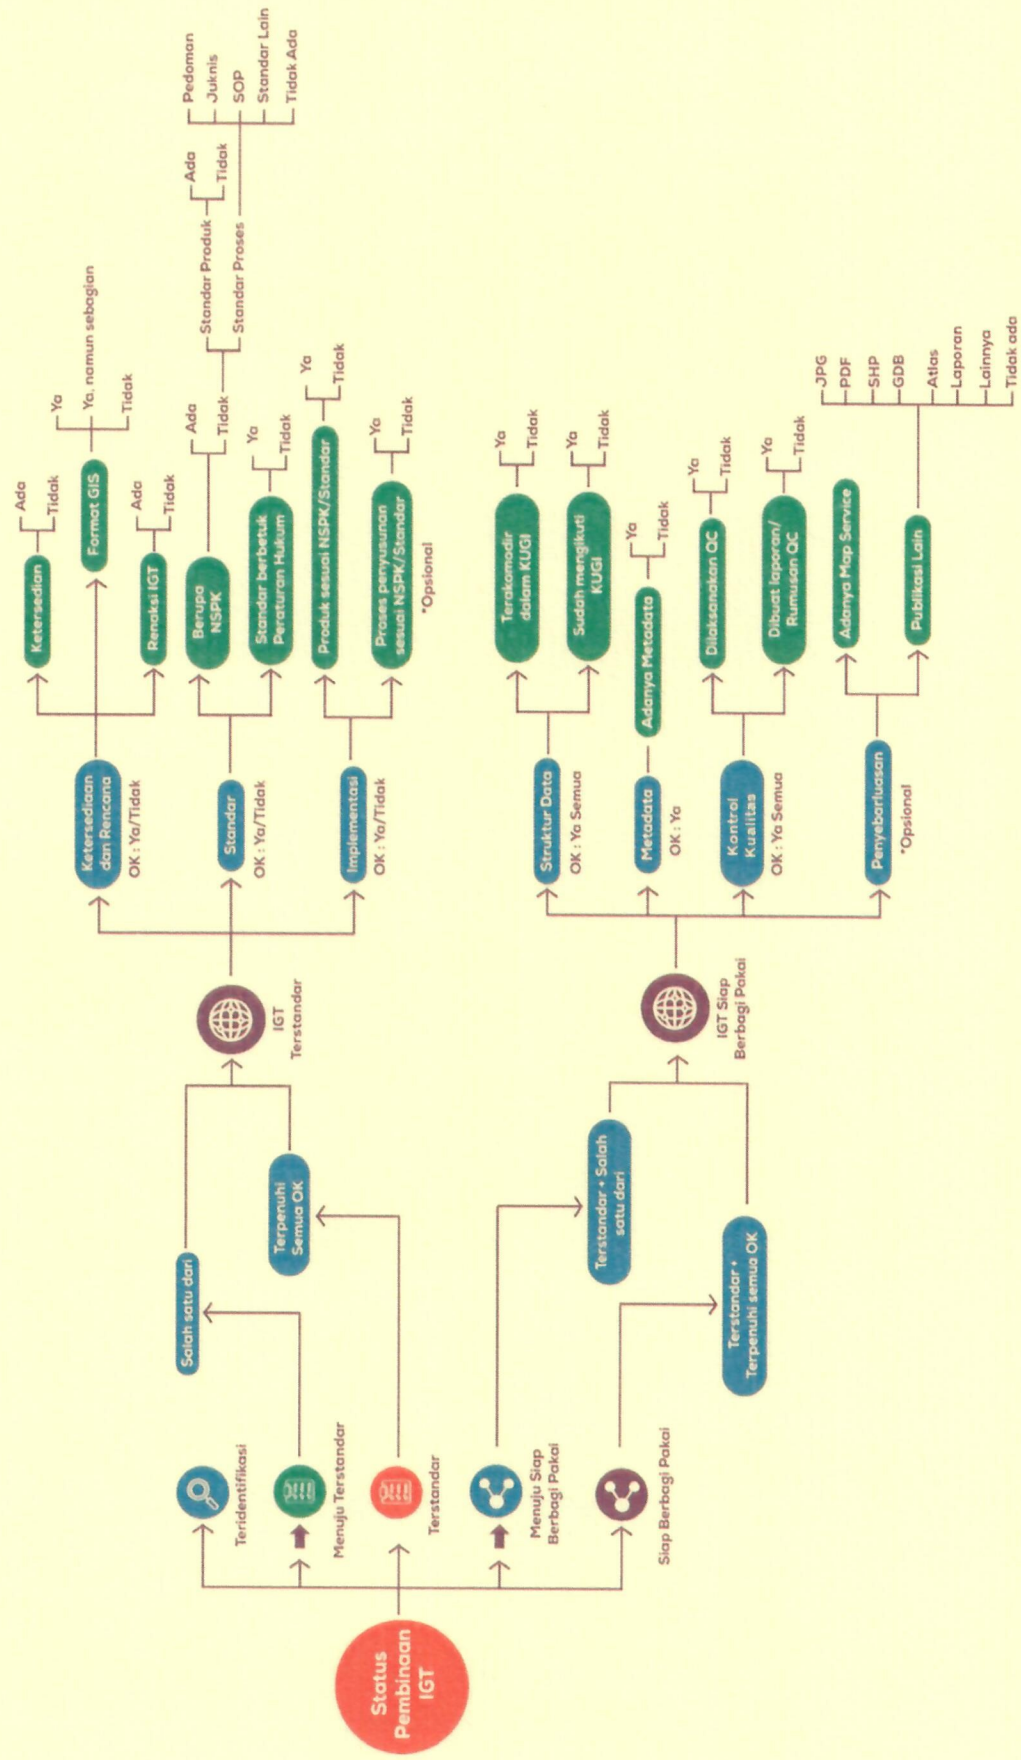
Status Pembinaan IGT

Teridentifikasi

Menuju Terstandar

Terstandar

Menuju Siap Berbagi Pakai

Siap Berbagi Pakai

Salah satu dari

Terpenuhi Semua OK

Terstandar + Salah satu dari

Terstandar + Terpenuhi semua OK

IGT Terstandar

IGT Siap Berbagi Pakai

Ketersediaan dan Rencana
OK : Ya/Tidak

Standar
OK : Ya/Tidak

Implementasi
OK : Ya/Tidak

Struktur Data
OK : Ya Semua

Metadata
OK : Ya

Kontrol Kualitas
OK : Ya Semua

Penyebarluasan
*Opsional

Ketersedian
Ada
Tidak

Format GIS
Ya
Ya, namun sebagian
Tidak

Renaksi IGT
Ada
Tidak

Berupa NSPK
Ada
Tidak
Standar Produk
Ada
Tidak
Standar Proses
Pedoman
Juknis
SOP
Standar Lain
Tidak Ada

Standar berbetuk Peraturan Hukum
Ya
Tidak

Produk sesuai NSPK/Standar
Ya
Tidak

Proses penyusunan sesuai NSPK/Standar
Ya
Tidak
*Opsional

Terakomodir dalam KUGI
Ya
Tidak

Sudah mengikuti KUGI
Ya
Tidak

Adanya Metadata
Ya
Tidak

Dilaksanakan QC
Ya
Tidak

Dibuat laporan/ Rumusan QC
Ya
Tidak

Adanya Map Service

Publikasi Lain
JPG
PDF
SHP
GDB
Atlas
Laporan
Lainnya
Tidak ada